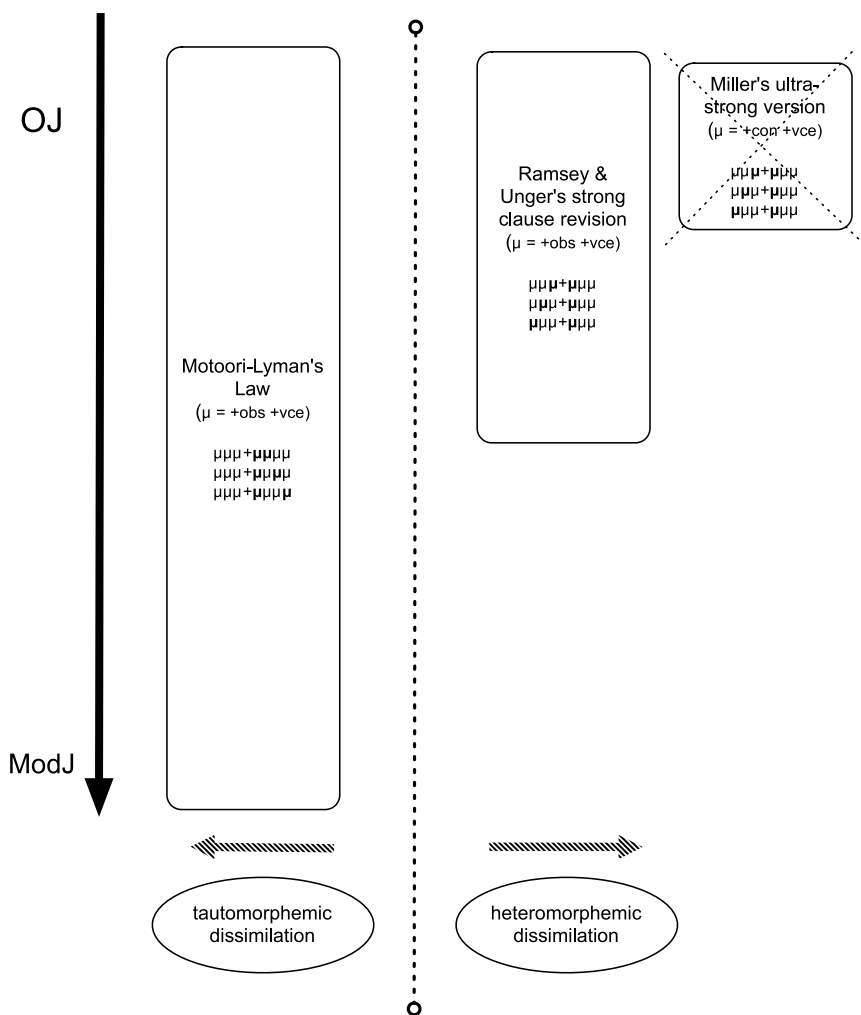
OJ

ModJ

Motoori-Lyman's Law
(μ = +obs +vce)

μμμ+**μμ**μμ
μμμ+**μ**μ**μ**μ
μμμ+**μ**μμ**μ**

tautomorphemic dissimilation

Ramsey & Unger's strong clause revision
(μ = +obs +vce)

μμ**μ**+**μ**μμ
μ**μ**μ+**μ**μμ
**μ**μμ+**μ**μμ

Miller's ultra-strong version
(μ = +con +vce)

μμ**μ**+**μ**μμ
μ**μ**μ+**μ**μμ
**μ**μμ+**μ**μμ

heteromorphemic dissimilation